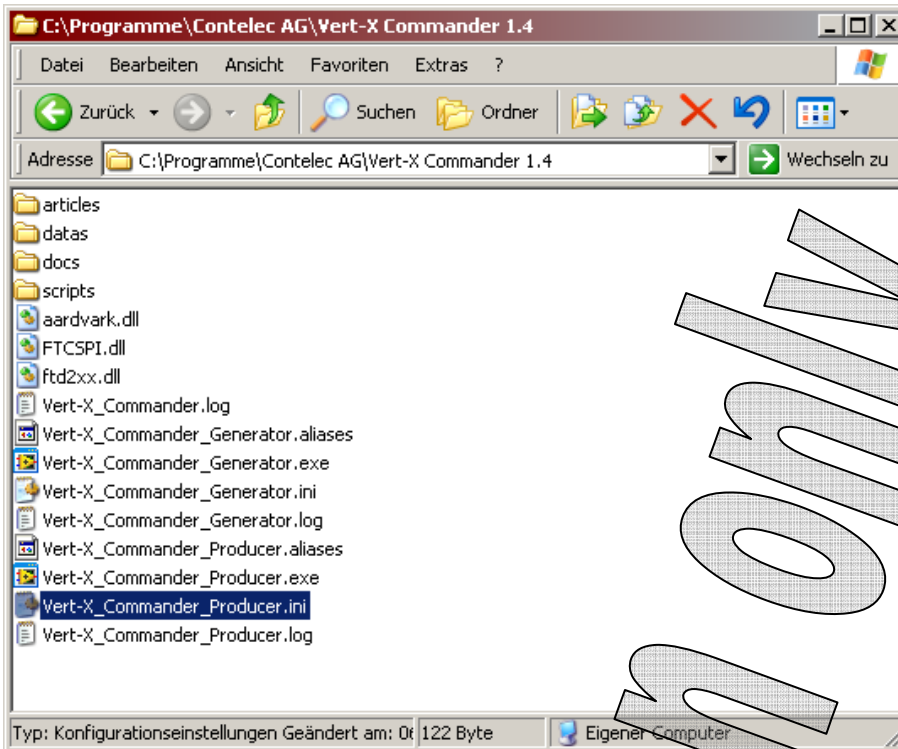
C:\Programme\Contelec AG\Vert-X Commander 1.4

Datei Bearbeiten Ansicht Favoriten Extras ?

Zurück Suchen Ordner

Adresse C:\Programme\Contelec AG\Vert-X Commander 1.4 Wechseln zu

articles
datas
docs
scripts
aardvark.dll
FTCSPI.dll
ftd2xx.dll
Vert-X_Commander.log
Vert-X_Commander_Generator.aliases
Vert-X_Commander_Generator.exe
Vert-X_Commander_Generator.ini
Vert-X_Commander_Generator.log
Vert-X_Commander_Producer.aliases
Vert-X_Commander_Producer.exe
Vert-X_Commander_Producer.ini
Vert-X_Commander_Producer.log

Typ: Konfigurationseinstellungen Geändert am: 0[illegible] 122 Byte Eigener Computer

only